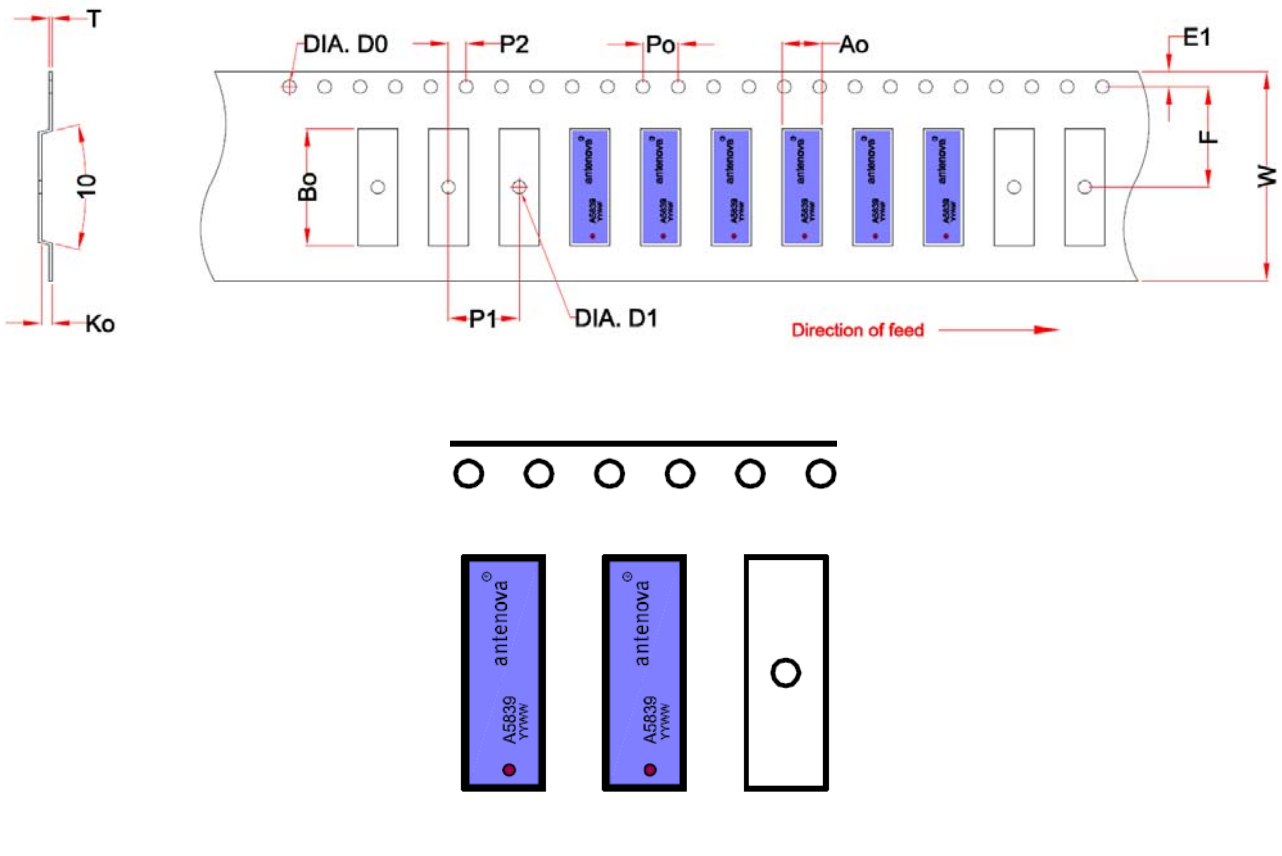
T

10

Ko

DIA. D0

P2

Po

Ao

E1

Bo

F

W

antenova A5839 YYWW

antenova A5839 YYWW

antenova A5839 YYWW

antenova A5839 YYWW

antenova A5839 YYWW

antenova A5839 YYWW

P1

DIA. D1

Direction of feed

antenova A5839 YYWW

antenova A5839 YYWW